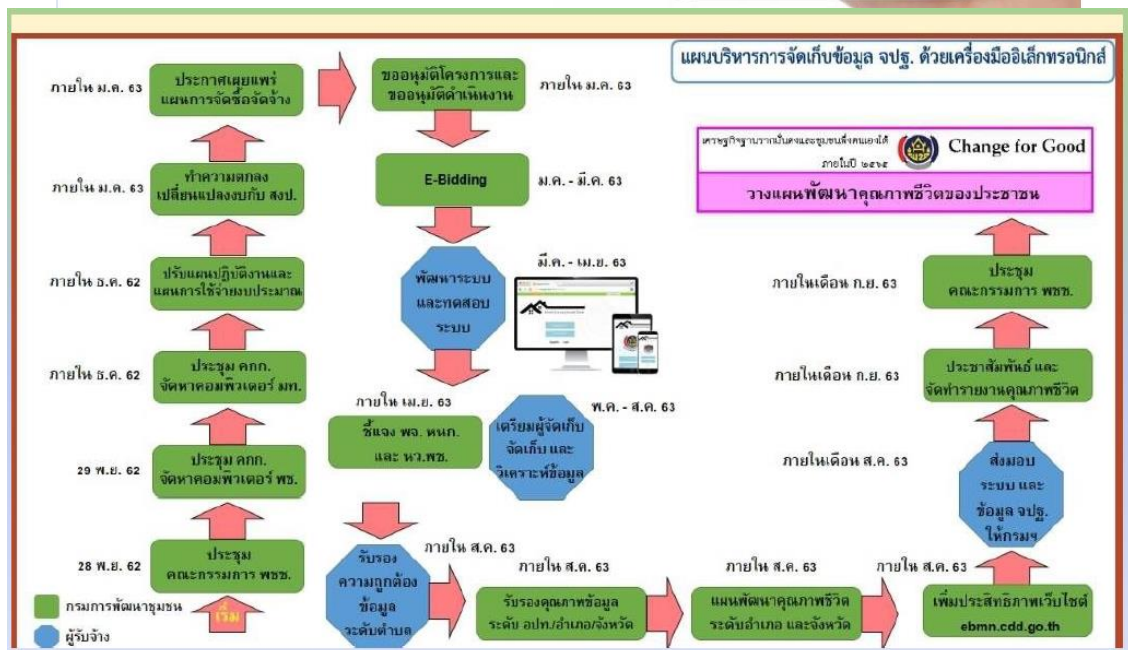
แผนบริหารการจัดเก็บข้อมูล จปฐ. ด้วยเครื่องมืออิเล็กทรอนิกส์

เศรษฐกิจฐานรากมั่นคงและชุมชนพึ่งตนเองได้ ภายในปี ๒๕๖๕ Change for Good

วางแผนพัฒนาคุณภาพชีวิตของประชาชน

ประชุม คณะกรรมการ พชช. 28 พ.ย. 62

ประชุม คกก. จัดหาคอมพิวเตอร์ พช. 29 พ.ย. 62

ประชุม คกก. จัดหาคอมพิวเตอร์ มท. ภายใน ธ.ค. 62

ปรับแผนปฏิบัติงานและแผนการใช้จ่ายงบประมาณ ภายใน ธ.ค. 62

ทำความตกลงเปลี่ยนแปลงงบกับ สงป. ภายใน ม.ค. 63

ประกาศเผยแพร่แผนการจัดซื้อจัดจ้าง ภายใน ม.ค. 63

ขออนุมัติโครงการและขออนุมัติดำเนินงาน ภายใน ม.ค. 63

E-Bidding ม.ค. - มี.ค. 63

พัฒนาระบบและทดสอบระบบ มี.ค. - เม.ย. 63

ภายใน เม.ย. 63 ชี้แจง พจ. หนก. และ นว.พช.

เตรียมผู้จัดเก็บ จัดเก็บ และวิเคราะห์ข้อมูล พ.ค. - ส.ค. 63

รับรองความถูกต้องข้อมูล ระดับตำบล ภายใน ส.ค. 63

ภายใน ส.ค. 63 รับรองคุณภาพข้อมูล ระดับ อปท./อำเภอ/จังหวัด

ภายใน ส.ค. 63 แผนพัฒนาคุณภาพชีวิต ระดับอำเภอ และจังหวัด

ภายใน ส.ค. 63 เพิ่มประสิทธิภาพเว็บไซต์ ebmn.cdd.go.th

ภายในเดือน ส.ค. 63 ส่งมอบระบบ และข้อมูล จปฐ. ให้กรมฯ

ภายในเดือน ก.ย. 63 ประชาสัมพันธ์ และจัดทำรายงานคุณภาพชีวิต

ภายในเดือน ก.ย. 63 ประชุม คณะกรรมการ พชช.

เริ่ม

กรมการพัฒนาชุมชน

ผู้รับจ้าง